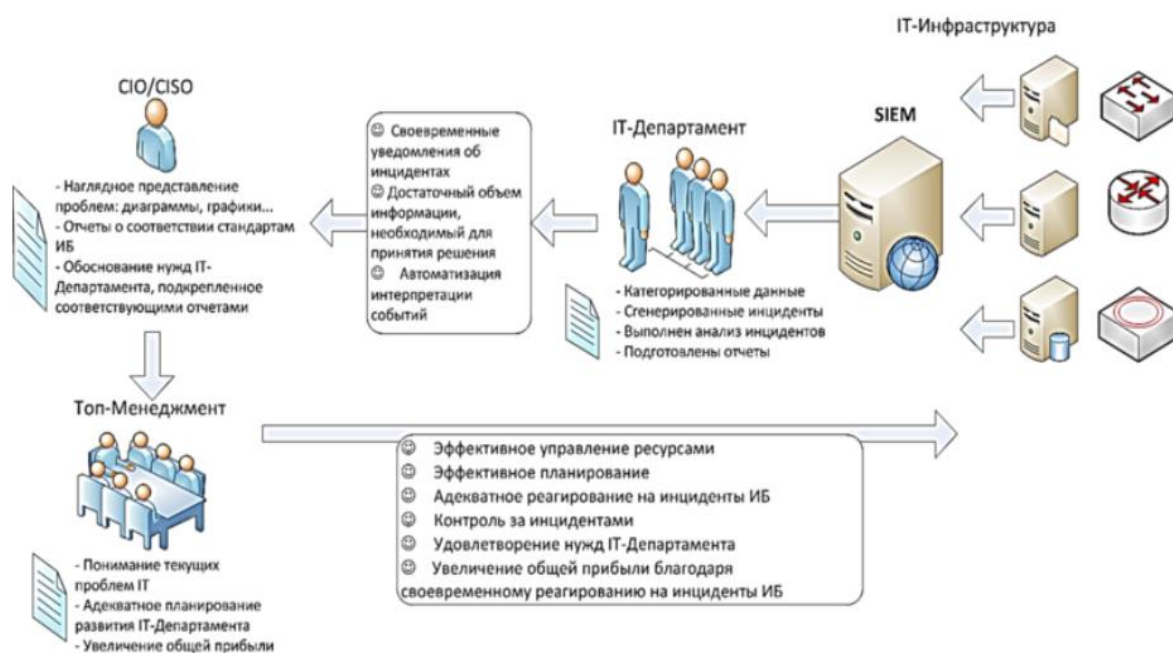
IT-Инфраструктура

CIO/CISO

- Наглядное представление проблем: диаграммы, графики...
- Отчеты о соответствии стандартам ИБ
- Обоснование нужд IT-Департамента, подкрепленное соответствующими отчетами

☺ Своевременные уведомления об инцидентах
☺ Достаточный объем информации, необходимый для принятия решения
☺ Автоматизация интерпретации событий

IT-Департамент

- Категорированные данные
- Сгенерированные инциденты
- Выполнен анализ инцидентов
- Подготовлены отчеты

SIEM

Топ-Менеджмент

- Понимание текущих проблем IT
- Адекватное планирование развития IT-Департамента
- Увеличение общей прибыли

☺ Эффективное управление ресурсами
☺ Эффективное планирование
☺ Адекватное реагирование на инциденты ИБ
☺ Контроль за инцидентами
☺ Удовлетворение нужд IT-Департамента
☺ Увеличение общей прибыли благодаря своевременному реагированию на инциденты ИБ